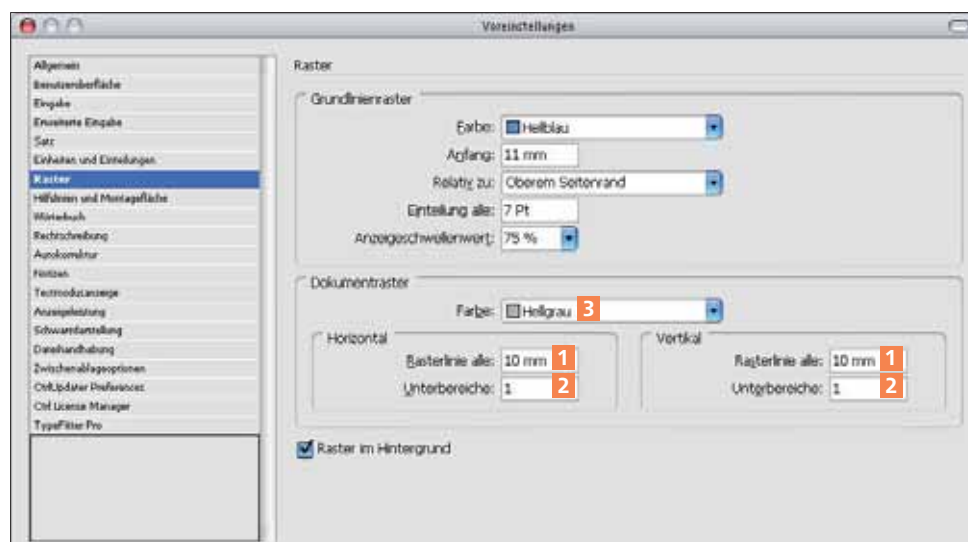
Voreinstellungen

Allgemein
Benutzeroberfläche
Eingabe
Erweiterte Eingabe
Satz
Einheiten und Einteilungen
Raster
Hilfslinien und Montagefläche
Wörterbuch
Rechtschreibung
Autokorrektur
Notizen
Textmodusanzeige
Anzeigeleistung
Schwarzdarstellung
Dateihandhabung
Zwischenablageoptionen
CtrlUpdater Preferences
Ctrl License Manager
TypeFitter Pro

Raster

Grundlinienraster
Farbe: Hellblau
Anfang: 11 mm
Relativ zu: Oberem Seitenrand
Einteilung alle: 7 Pt
Anzeigeschwellenwert: 75 %

Dokumentraster
Farbe: Hellgrau 3
Horizontal
Rasterlinie alle: 10 mm 1
Unterbereiche: 1 2
Vertikal
Rasterlinie alle: 10 mm 1
Unterbereiche: 1 2

Raster im Hintergrund